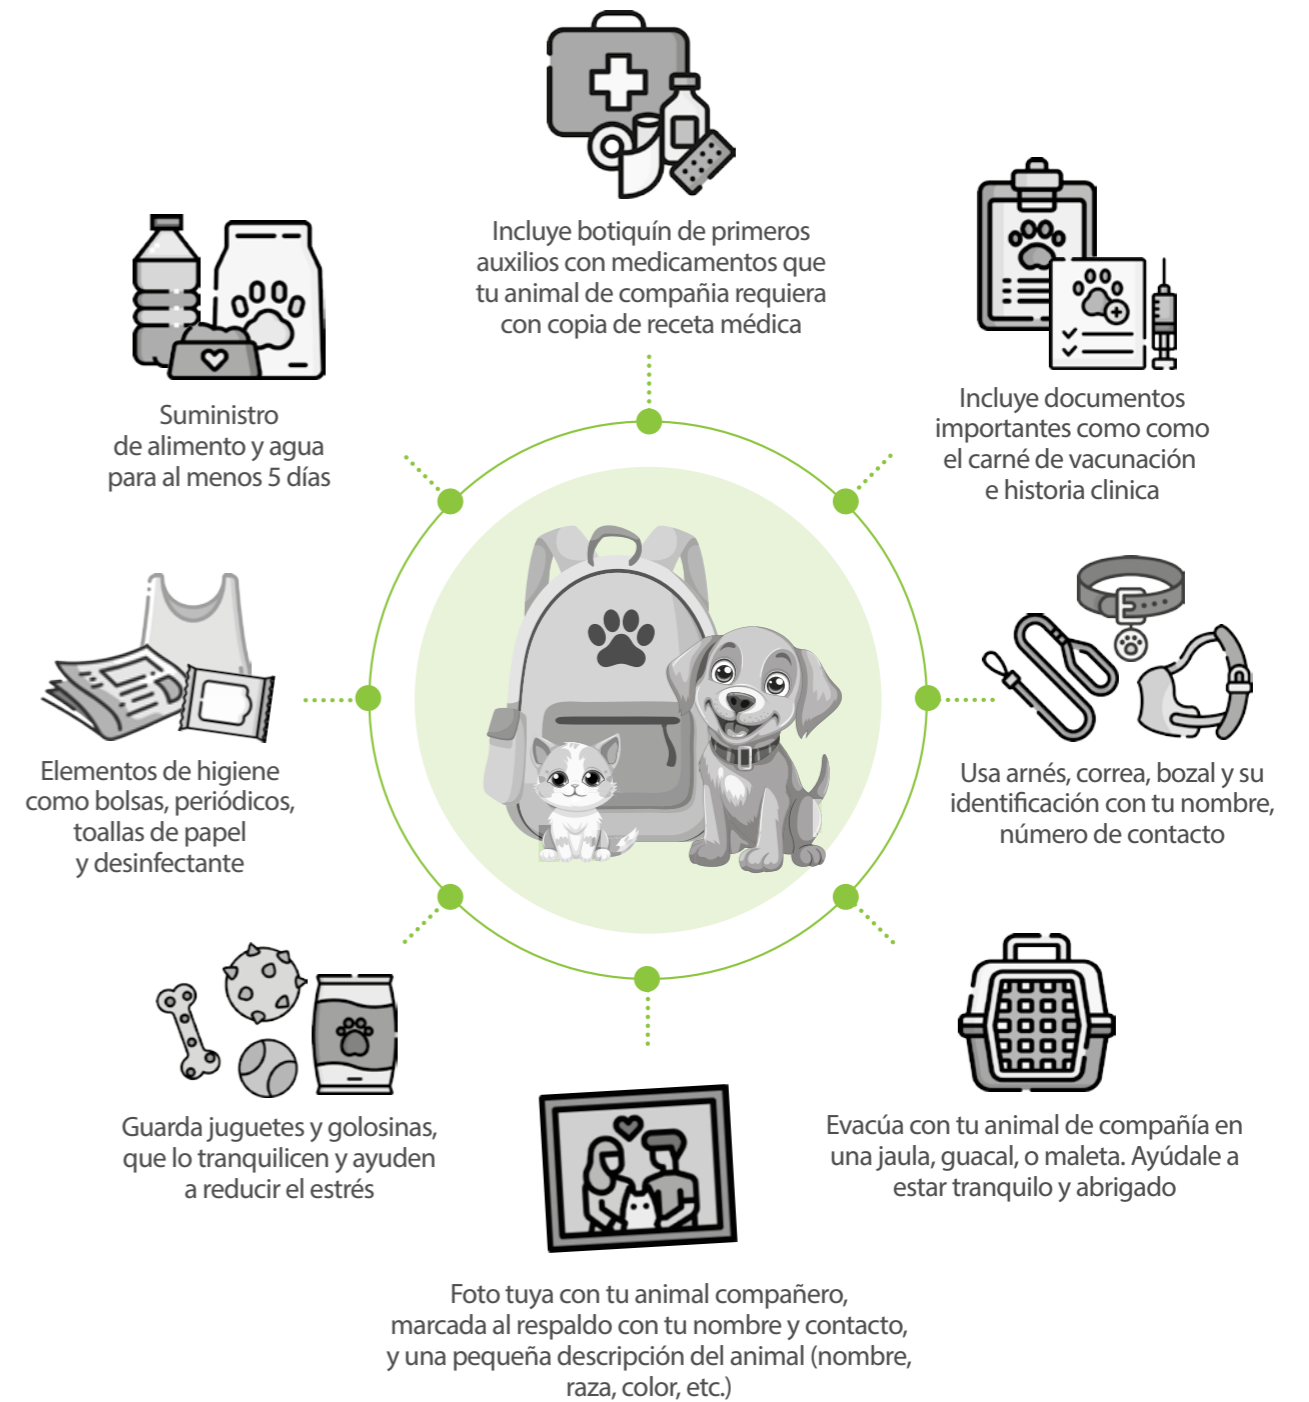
Incluye botiquín de primeros auxilios con medicamentos que tu animal de compañia requiera con copia de receta médica

Suministro de alimento y agua para al menos 5 días

Incluye documentos importantes como como el carné de vacunación e historia clinica

Elementos de higiene como bolsas, periódicos, toallas de papel y desinfectante

Usa arnés, correa, bozal y su identificación con tu nombre, número de contacto

Guarda juguetes y golosinas, que lo tranquilicen y ayuden a reducir el estrés

Evacúa con tu animal de compañía en una jaula, guacal, o maleta. Ayúdale a estar tranquilo y abrigado

Foto tuya con tu animal compañero, marcada al respaldo con tu nombre y contacto, y una pequeña descripción del animal (nombre, raza, color, etc.)